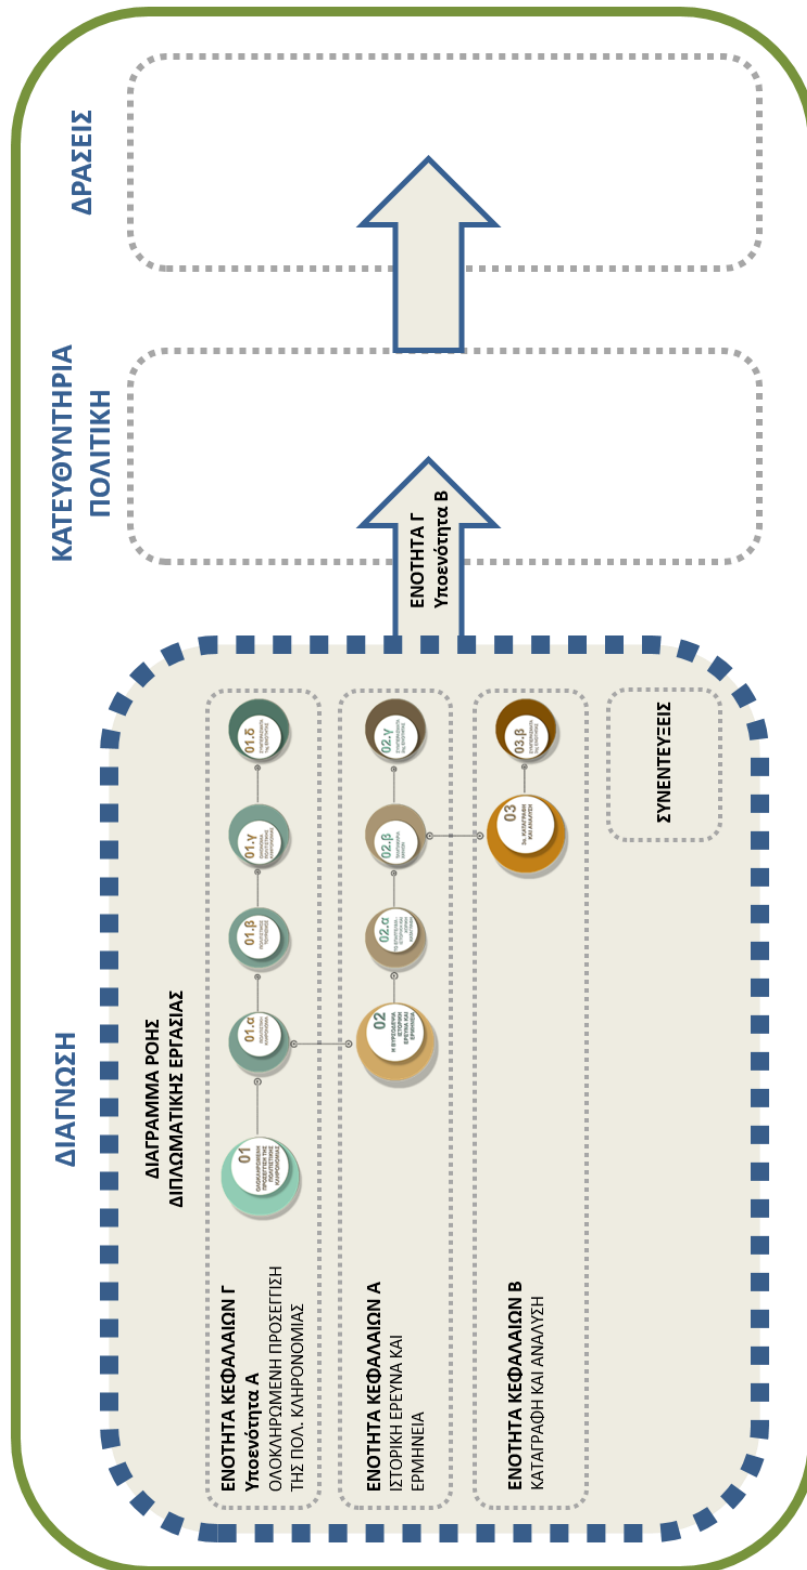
ΔΡΑΣΕΙΣ

ΚΑΤΕΥΘΥΝΤΗΡΙΑ ΠΟΛΙΤΙΚΗ

ΕΝΟΤΗΤΑ Γ
Υποενότητα Β

ΔΙΑΓΝΩΣΗ

ΔΙΑΓΡΑΜΜΑ ΡΟΗΣ ΔΙΠΛΩΜΑΤΙΚΗΣ ΕΡΓΑΣΙΑΣ

ΕΝΟΤΗΤΑ ΚΕΦΑΛΑΙΩΝ Γ
Υποενότητα Α
ΟΛΟΚΛΗΡΩΜΕΝΗ ΠΡΟΣΕΓΓΙΣΗ ΤΗΣ ΠΟΛ. ΚΛΗΡΟΝΟΜΙΑΣ

01
ΟΛΟΚΛΗΡΩΜΕΝΗ ΠΡΟΣΕΓΓΙΣΗ ΤΗΣ ΠΟΛΙΤΙΣΤΙΚΗΣ ΚΛΗΡΟΝΟΜΙΑΣ

01.α
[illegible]

01.β
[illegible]

01.γ
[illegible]

01.δ
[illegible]

ΕΝΟΤΗΤΑ ΚΕΦΑΛΑΙΩΝ Α
ΙΣΤΟΡΙΚΗ ΕΡΕΥΝΑ ΚΑΙ ΕΡΜΗΝΕΙΑ

02
Η ΕΞΕΛΙΞΗ ΙΣΤΟΡΙΚΗ ΕΡΕΥΝΑ ΚΑΙ ΕΡΜΗΝΕΙΑ

02.α
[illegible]

02.β
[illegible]

02.γ
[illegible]

ΕΝΟΤΗΤΑ ΚΕΦΑΛΑΙΩΝ Β
ΚΑΤΑΓΡΑΦΗ ΚΑΙ ΑΝΑΛΥΣΗ

03
3η ΚΑΤΑΓΡΑΦΗ ΚΑΙ ΑΝΑΛΥΣΗ

03.β
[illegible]

ΣΥΝΕΝΤΕΥΞΕΙΣ